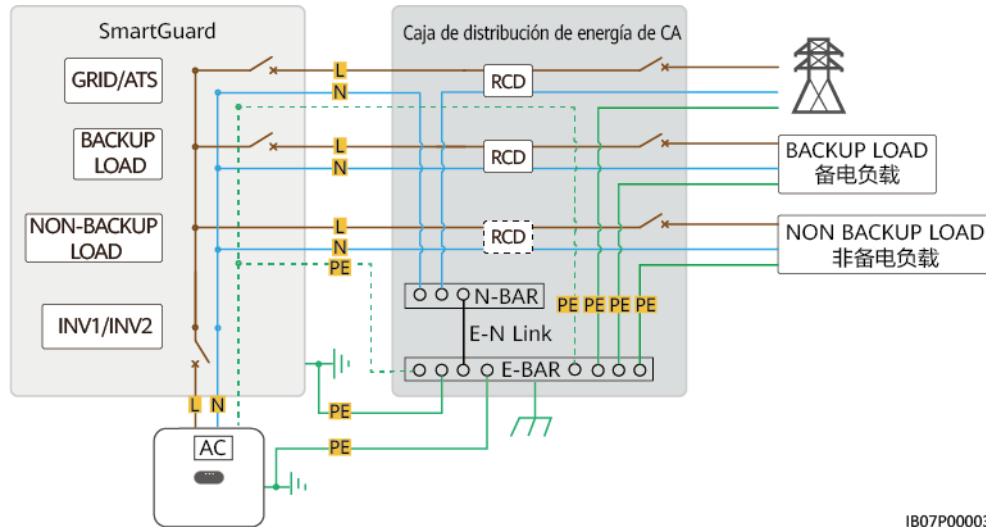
SmartGuard

GRID/ATS

BACKUP LOAD

NON-BACKUP LOAD

INV1/INV2

Caja de distribución de energía de CA

L
N
L
N
L
N
PE

RCD
RCD
RCD

BACKUP LOAD
备电负载

NON BACKUP LOAD
非备电负载

N-BAR
PE PE PE PE
E-N Link
E-BAR

PE
PE

L N
AC

IB07P00003